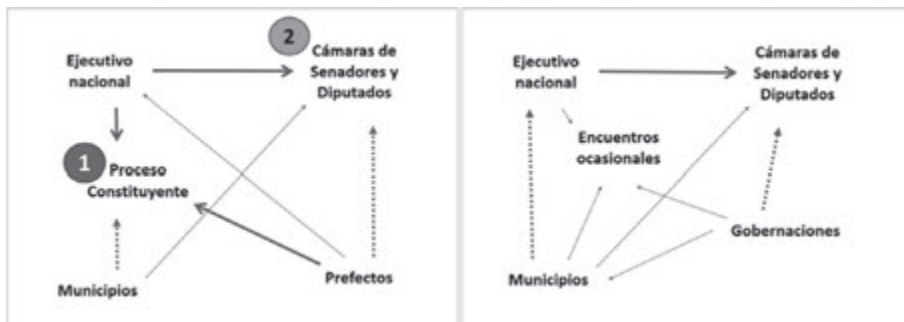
Ejecutivo nacional

2 Cámaras de Senadores y Diputados

1 Proceso Constituyente

Municipios

Prefectos

Ejecutivo nacional

Cámaras de Senadores y Diputados

Encuentros ocasionales

Gobernaciones

Municipios